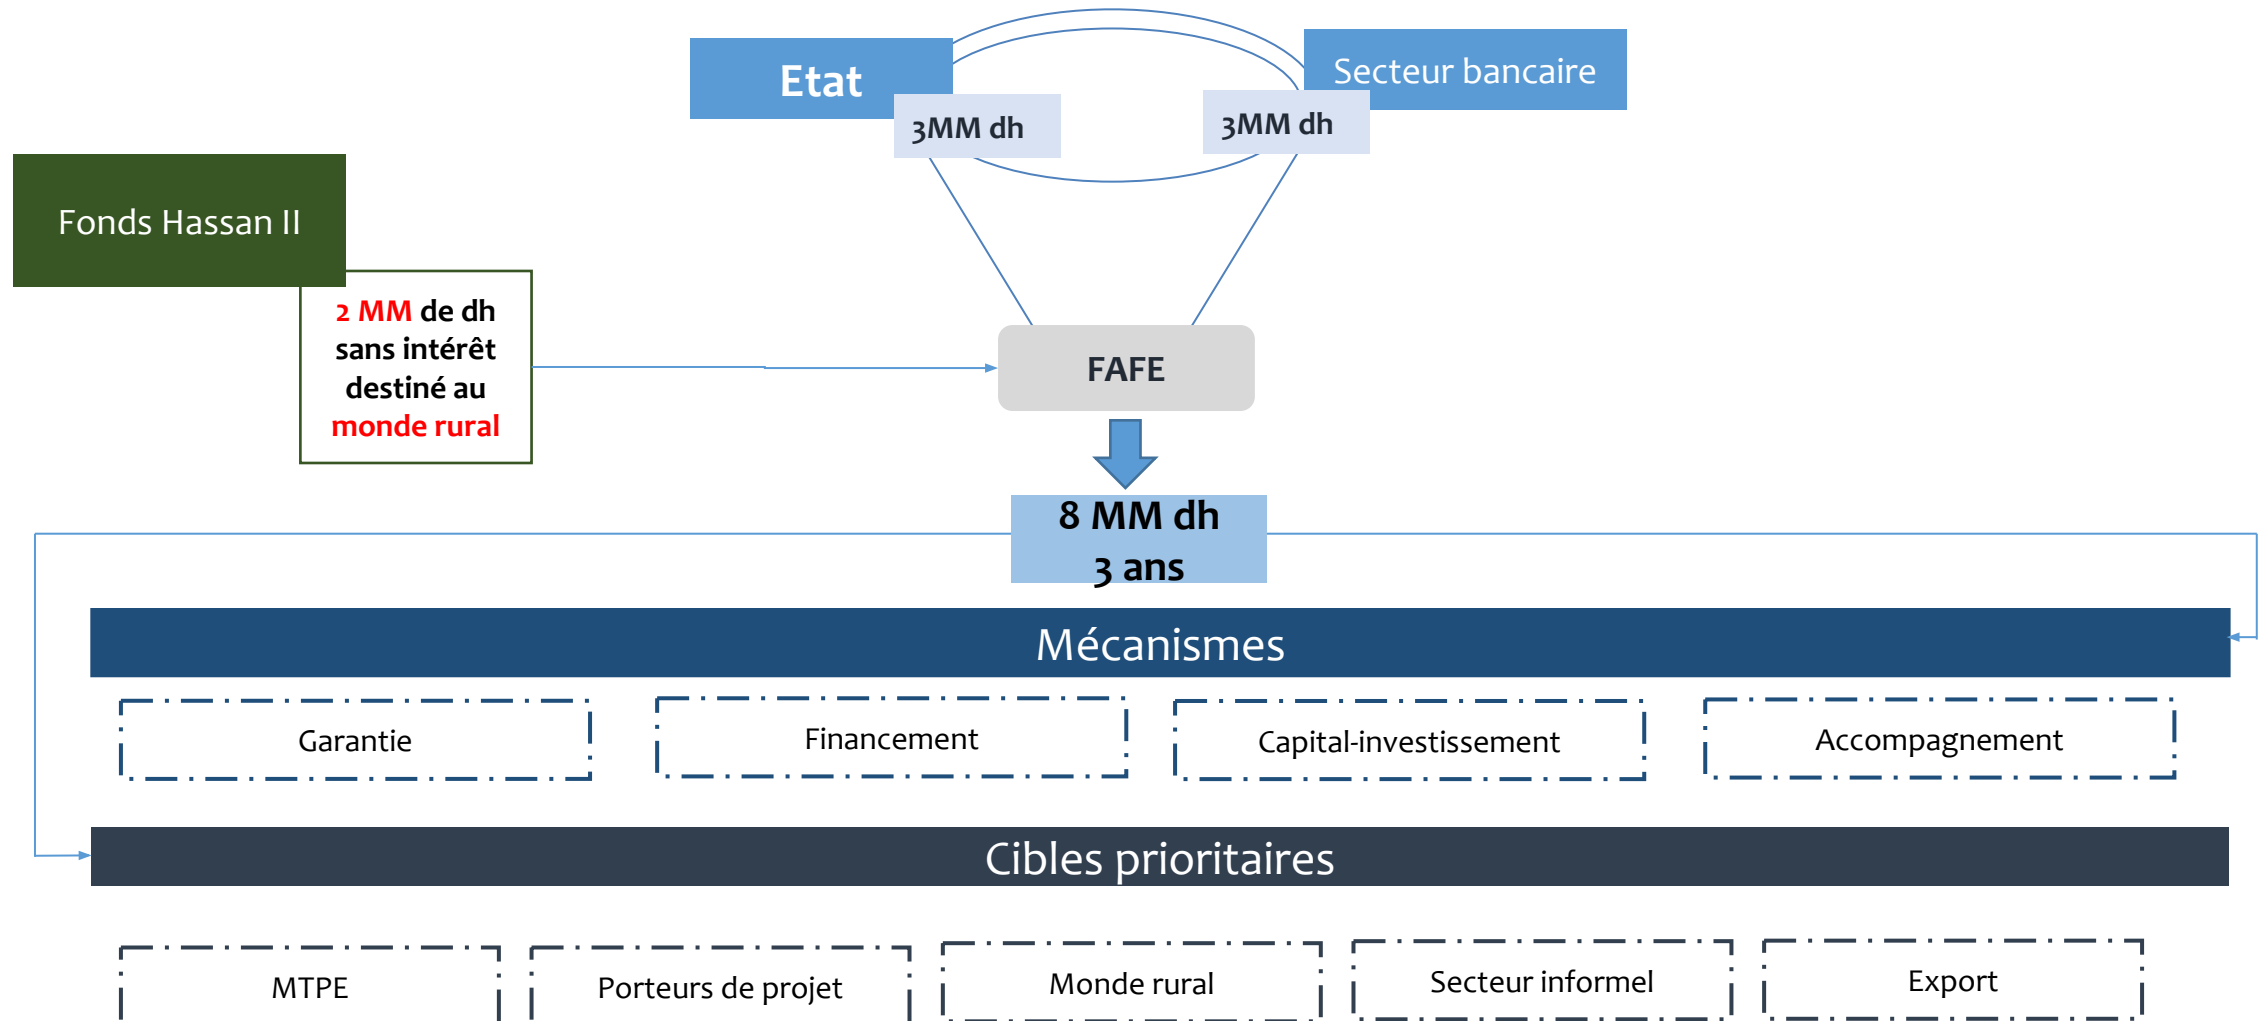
Etat

Secteur bancaire

3MM dh

3MM dh

Fonds Hassan II

2 MM de dh sans intérêt destiné au monde rural

FAFE

8 MM dh
3 ans

Mécanismes

Garantie

Financement

Capital-investissement

Accompagnement

Cibles prioritaires

MTPE

Porteurs de projet

Monde rural

Secteur informel

Export